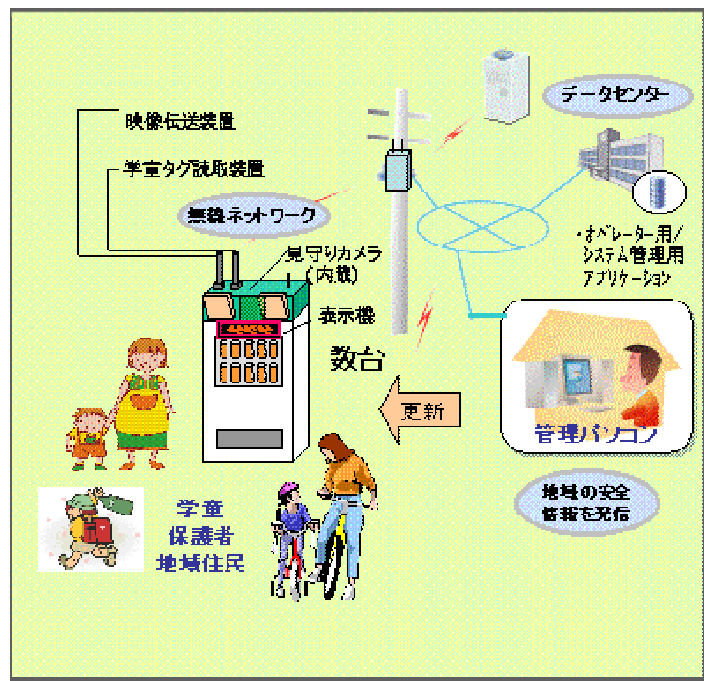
映像伝送装置

学童タグ読取装置

無線ネットワーク

見守りカメラ（内蔵）

表示機

数台

データセンター

・オペレーター用／システム管理用アプリケーション

更新

管理パソコン

地域の安全情報を発信

学童
保護者
地域住民